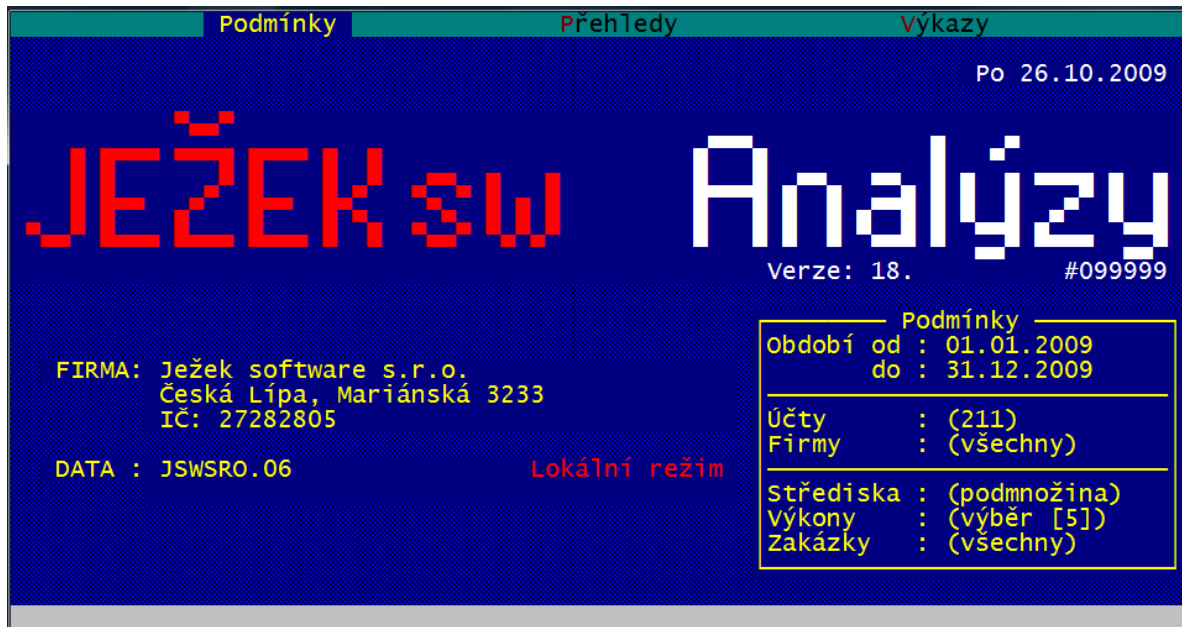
Podmínky Přehledy Výkazy

Po 26.10.2009

JEŽEK sw Analýzy

Verze: 18. #099999

FIRMA: Ježek software s.r.o.
Česká Lípa, Mariánská 3233
IČ: 27282805

DATA : JSWSRO.06

Lokální režim

Podmínky
Období od : 01.01.2009
do : 31.12.2009

Účty : (211)
Firmy : (všechny)

Střediska : (podmnožina)
Výkony : (výběr [5])
Zakázky : (všechny)